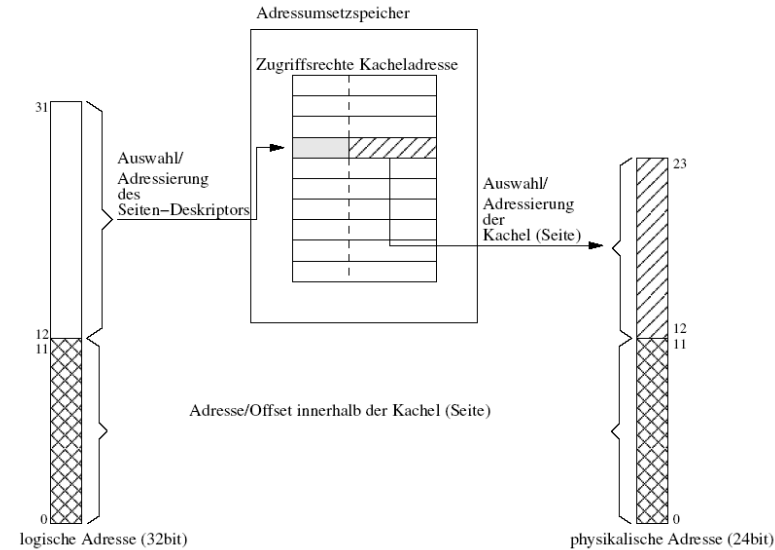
Adressumsetzspeicher

Zugriffsrechte Kacheladresse

31

Auswahl/ Adressierung des Seiten−Deskriptors

Auswahl/ Adressierung der Kachel (Seite)

23

12
11

12
11

Adresse/Offset innerhalb der Kachel (Seite)

0

0

logische Adresse (32bit)

physikalische Adresse (24bit)